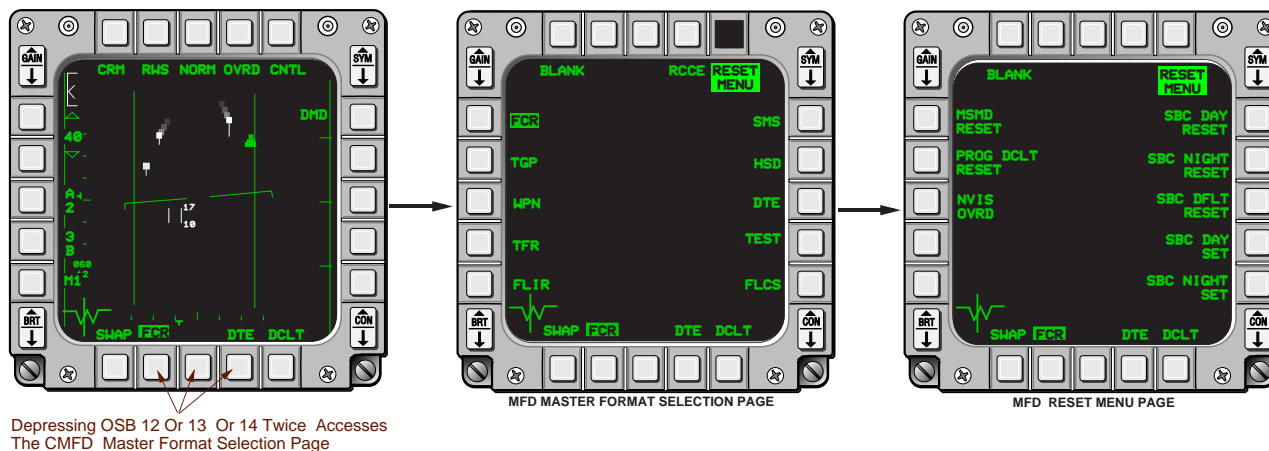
GAIN
CRM RWS NORM OVRD CNTL
SYM
DMD
40
A
2
3
B
M1
17
10
BRT
SWAP FCR DTE DCLT
CON

Depressing OSB 12 Or 13 Or 14 Twice Accesses The CMFD Master Format Selection Page

GAIN
BLANK
RCCE
RESET MENU
SYM
FCR
SMS
TGP
HSD
WPN
DTE
TFR
TEST
FLIR
FLCS
BRT
SWAP FCR DTE DCLT
CON
MFD MASTER FORMAT SELECTION PAGE

GAIN
BLANK
RESET MENU
SYM
MSMD RESET
SBC DAY RESET
PROG DCLT RESET
SBC NIGHT RESET
NVIS OVRD
SBC DFLT RESET
SBC DAY SET
SBC NIGHT SET
BRT
SWAP FCR DTE DCLT
CON
MFD RESET MENU PAGE